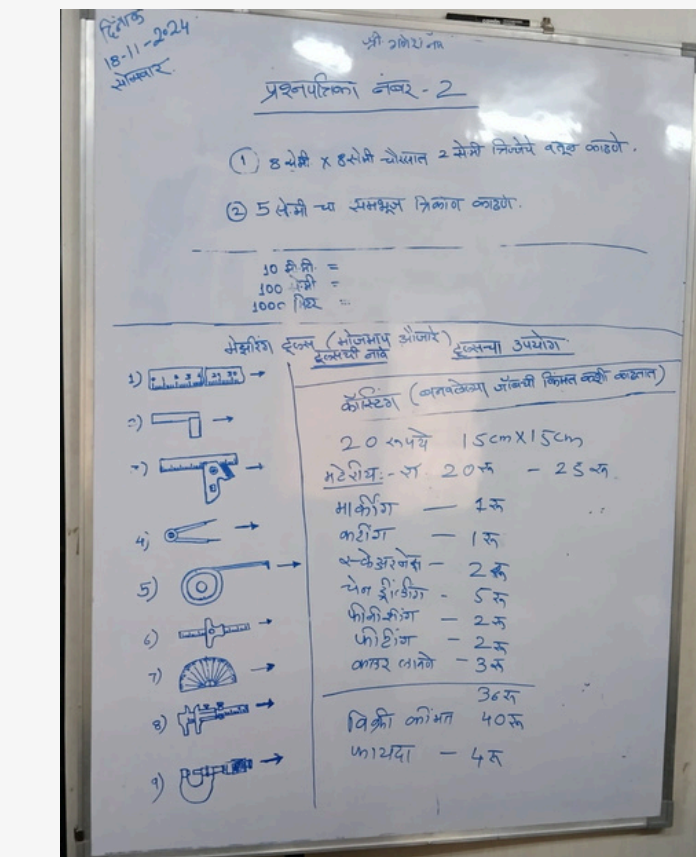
दिनांक
18-11-2024
सोमवार

श्री गणेश नम

प्रश्नपत्रिका नंबर - 2

① 8 सेमी x 8 सेमी चौरसात 2 सेमी त्रिज्येचे वर्तुळ काढणे.

② 5 सेमी च्या समभुज त्रिकोण काढणे.

10 मीमी =
100 सेमी =
1000 मिमि =

मेझरिंग टूल्स (मोजमाप औजारे) टूल्सची नावे टूल्सचा उपयोग

1) →
2) →
3) →
4) →
5) →
6) →
7) →
8) →
9) →

कॉस्टिंग (बनवलेल्या जॉबची किमत कशी काढतात)

20 रुपये 15cm X 15cm

मटेरीयल:- रु 20रु - 25रु

मार्कींग — 1रु
कटींग — 1रु
स्केअरनेस - 2रु
चेन ड्रीलींग - 5रु
फीनीशींग - 2रु
फीटींग - 2रु
कव्हर लावणे - 3रु

36रु

विक्री कीमत 40रु

फायदा - 4रु